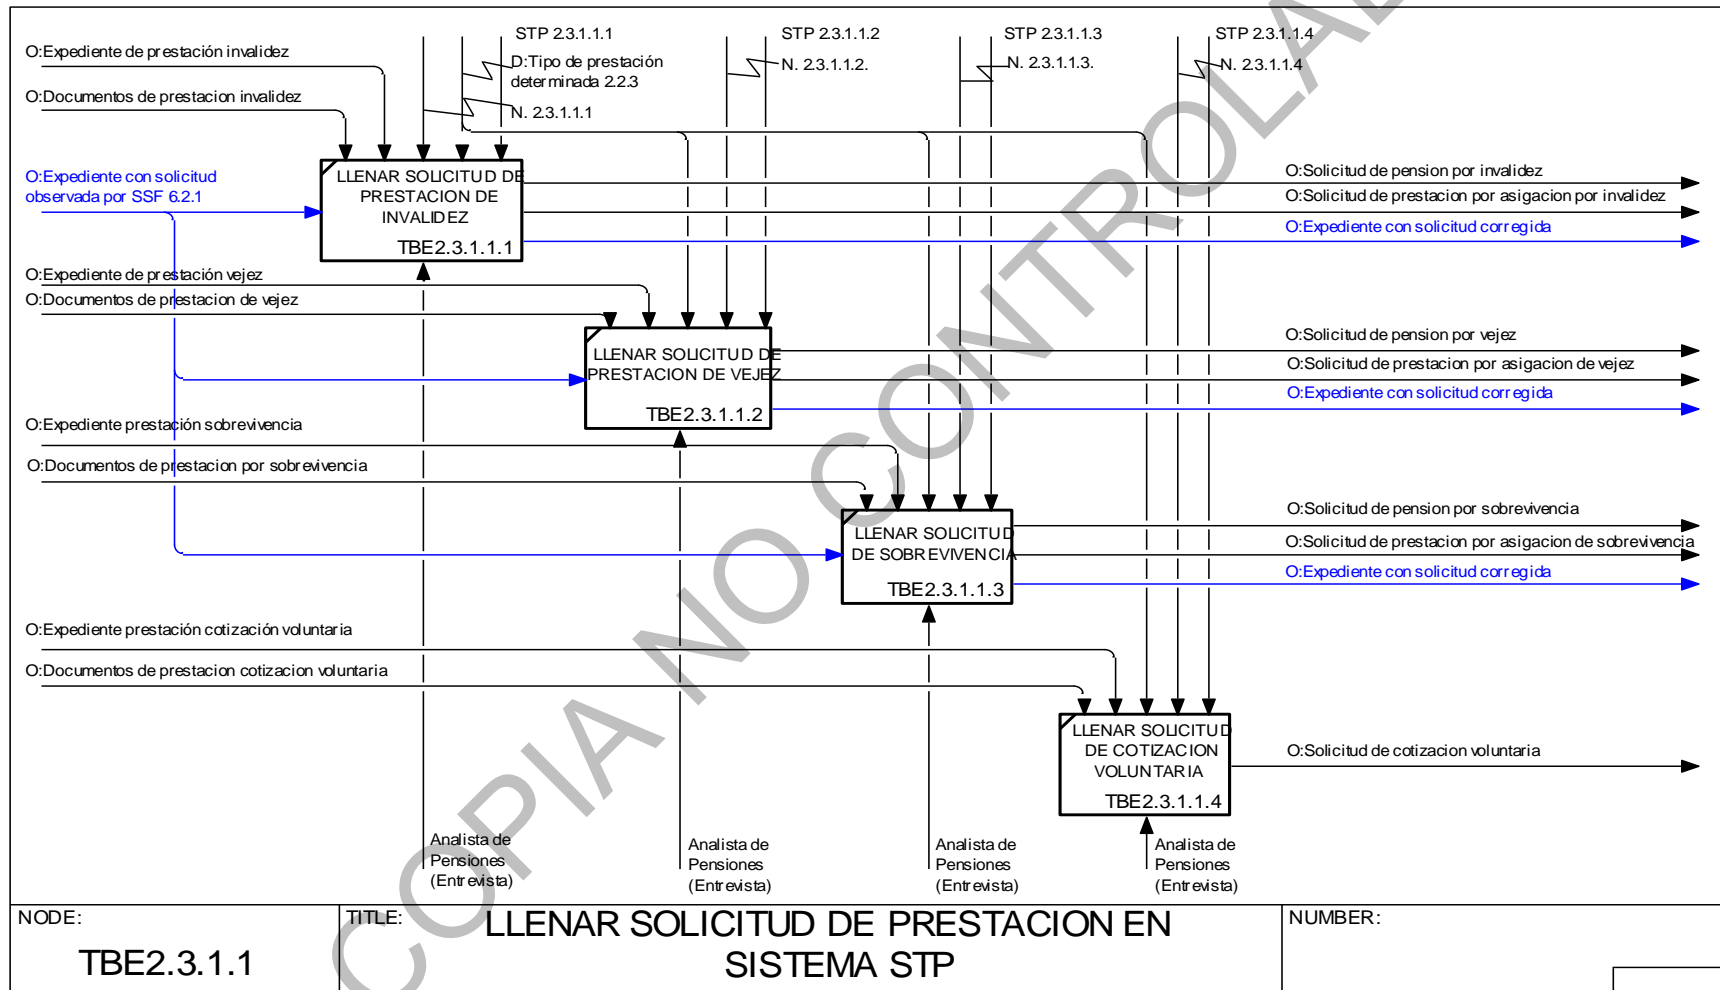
STP 2.3.1.1.1
D:Tipo de prestación determinada 2.2.3
N. 2.3.1.1.1
STP 2.3.1.1.2
N. 2.3.1.1.2.
STP 2.3.1.1.3
N. 2.3.1.1.3.
STP 2.3.1.1.4
N. 2.3.1.1.4

O:Expediente de prestación invalidez
O:Documentos de prestacion invalidez
O:Expediente con solicitud observada por SSF 6.2.1

LLENAR SOLICITUD DE PRESTACION DE INVALIDEZ
TBE2.3.1.1.1

O:Solicitud de pension por invalidez
O:Solicitud de prestacion por asigacion por invalidez
O:Expediente con solicitud corregida

O:Expediente de prestación vejez
O:Documentos de prestacion de vejez

LLENAR SOLICITUD DE PRESTACION DE VEJEZ
TBE2.3.1.1.2

O:Solicitud de pension por vejez
O:Solicitud de prestacion por asigacion de vejez
O:Expediente con solicitud corregida

O:Expediente prestación sobrevivencia
O:Documentos de prestacion por sobrevivencia

LLENAR SOLICITUD DE SOBREVIVENCIA
TBE2.3.1.1.3

O:Solicitud de pension por sobrevivencia
O:Solicitud de prestacion por asigacion de sobrevivencia
O:Expediente con solicitud corregida

O:Expediente prestación cotización voluntaria
O:Documentos de prestacion cotizacion voluntaria

LLENAR SOLICITUD DE COTIZACION VOLUNTARIA
TBE2.3.1.1.4

O:Solicitud de cotizacion voluntaria

Analista de Pensiones (Entrevista)
Analista de Pensiones (Entrevista)
Analista de Pensiones (Entrevista)
Analista de Pensiones (Entrevista)

COPIA NO CONTROLADA

NODE:
TBE2.3.1.1
TITLE:
LLENAR SOLICITUD DE PRESTACION EN SISTEMA STP
NUMBER: